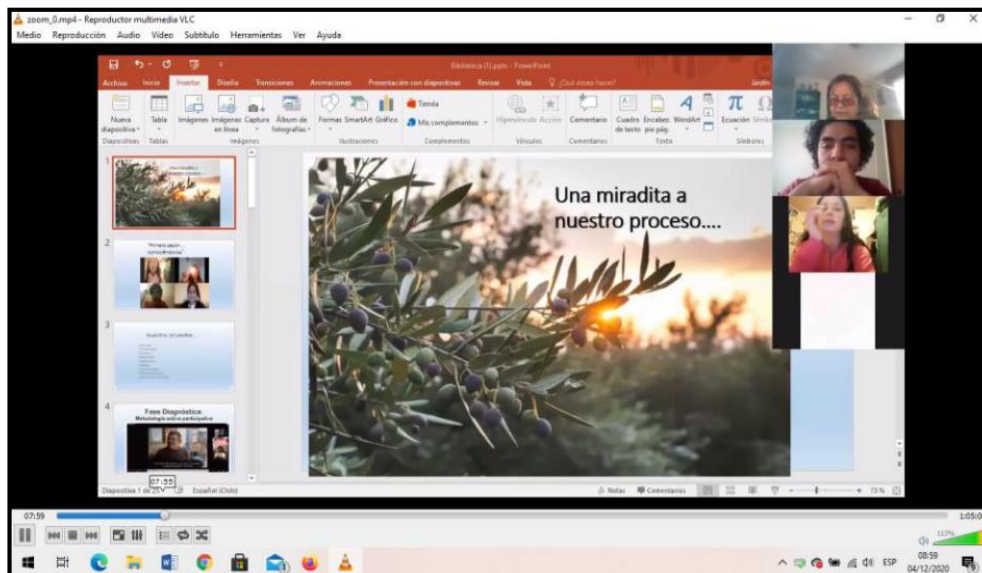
zoom_0.mp4 - Reproductor multimedia VLC
Medio Reproducción Audio Vídeo Subtítulo Herramientas Ver Ayuda

Biblioteca (1).pptx - PowerPoint
Archivo Inicio Insertar Diseño Transiciones Animaciones Presentación con diapositivas Revisar Vista ¿Qué desea hacer?
Nueva diapositiva Tabla Imágenes Imágenes en línea Captura Álbum de fotografías Formas SmartArt Gráfico Tienda Mis complementos Hipervínculo Acción Comentario Cuadro de texto Encabez. pie pág. WordArt Ecuación Símbolo
Diapositivas Tablas Imágenes Ilustraciones Complementos Vínculos Comentarios Texto Símbolos

1
2
3
4
Fase Diagnóstica:
Metodología activo participativa

Una miradita a nuestro proceso....

Diapositiva 1 de 25 Español (Chile) Notas Comentarios 73 %

07:59 07:55 1:05:0
08:59 04/12/2020 ESP